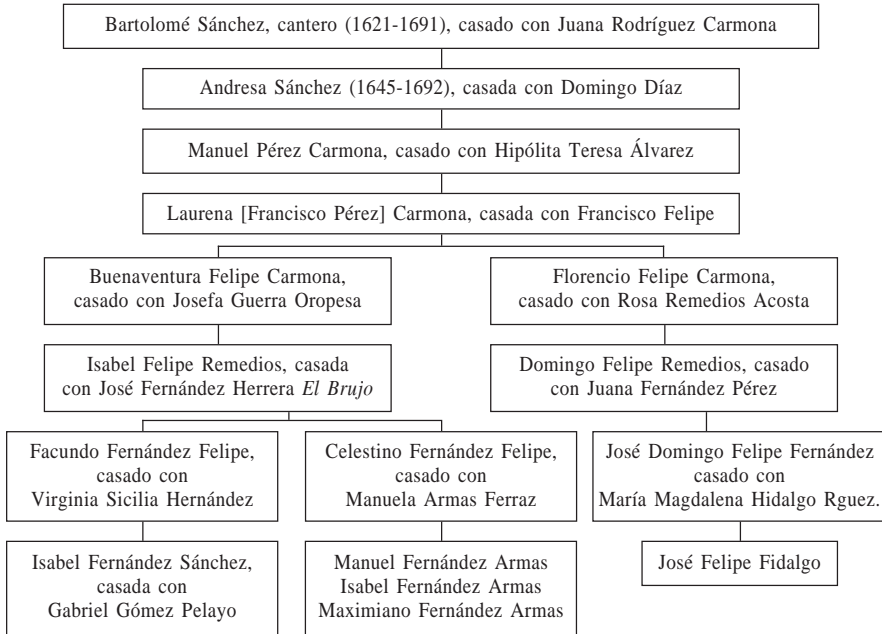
Bartolomé Sánchez, cantero (1621-1691), casado con Juana Rodríguez Carmona

Andresa Sánchez (1645-1692), casada con Domingo Díaz

Manuel Pérez Carmona, casado con Hipólita Teresa Álvarez

Laurena [Francisco Pérez] Carmona, casada con Francisco Felipe

Buenaventura Felipe Carmona, casado con Josefa Guerra Oropesa

Isabel Felipe Remedios, casada con José Fernández Herrera *El Brujo*

Facundo Fernández Felipe, casado con Virginia Sicilia Hernández

Isabel Fernández Sánchez, casada con Gabriel Gómez Pelayo

Celestino Fernández Felipe, casado con Manuela Armas Ferraz

Manuel Fernández Armas
Isabel Fernández Armas
Maximiano Fernández Armas

Florencio Felipe Carmona, casado con Rosa Remedios Acosta

Domingo Felipe Remedios, casado con Juana Fernández Pérez

José Domingo Felipe Fernández casado con María Magdalena Hidalgo Rguez.

José Felipe Fidalgo